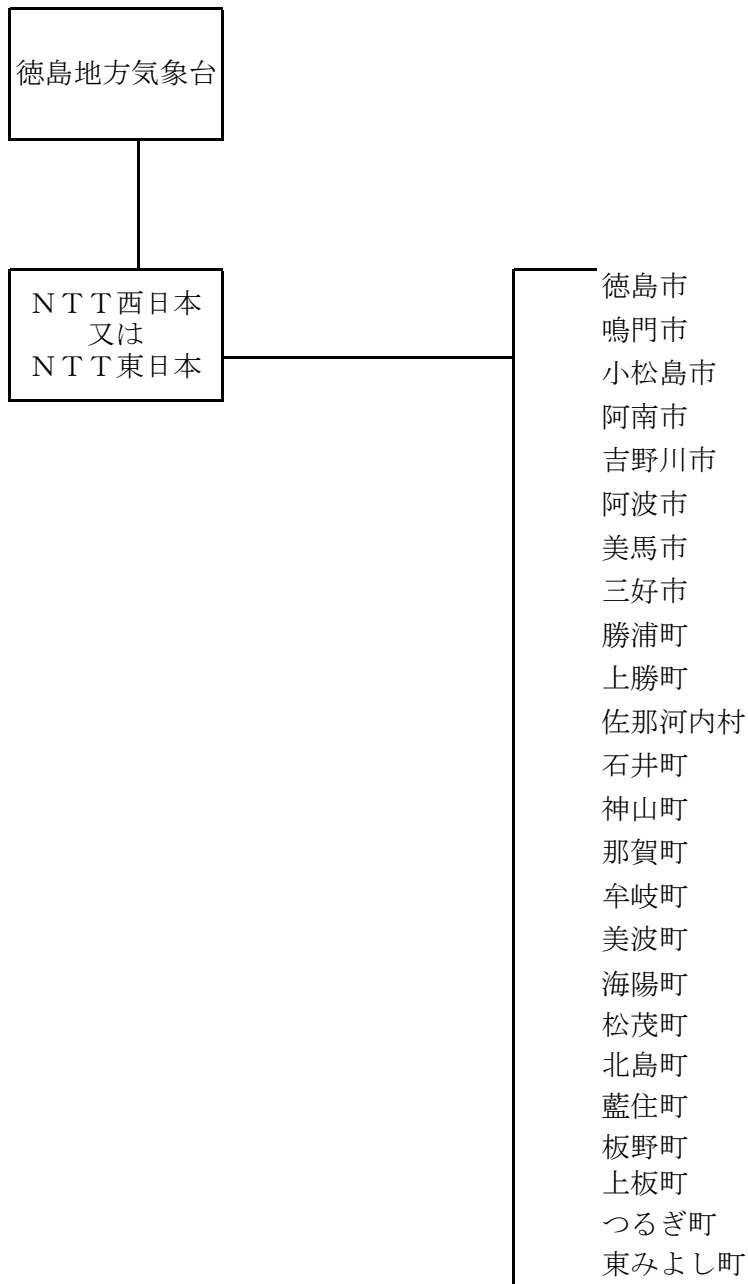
徳島地方気象台

ＮＴＴ西日本
又は
ＮＴＴ東日本

徳島市
鳴門市
小松島市
阿南市
吉野川市
阿波市
美馬市
三好市
勝浦町
上勝町
佐那河内村
石井町
神山町
那賀町
牟岐町
美波町
海陽町
松茂町
北島町
藍住町
板野町
上板町
つるぎ町
東みよし町